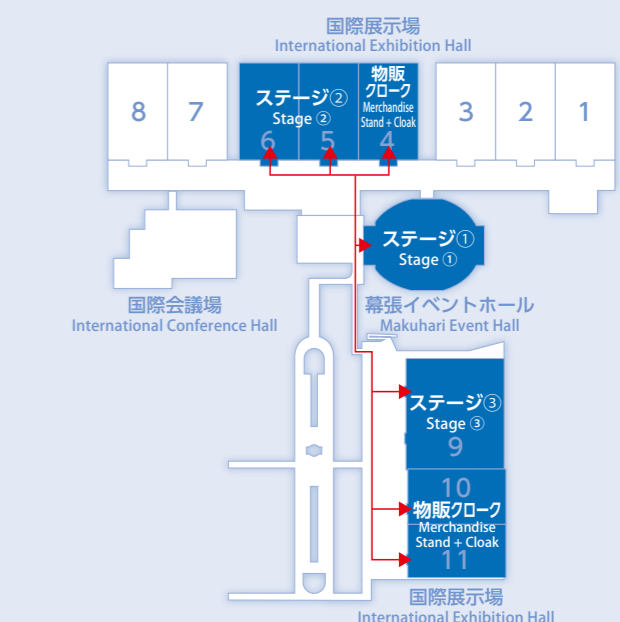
国際展示場
International Exhibition Hall

8 7

ステージ②
Stage ②
6 5

物販
クローク
Merchandise
Stand + Cloak
4

3 2 1

ステージ①
Stage ①

幕張イベントホール
Makuhari Event Hall

国際会議場
International Conference Hall

ステージ③
Stage ③
9

10
物販クローク
Merchandise
Stand + Cloak
11

国際展示場
International Exhibition Hall